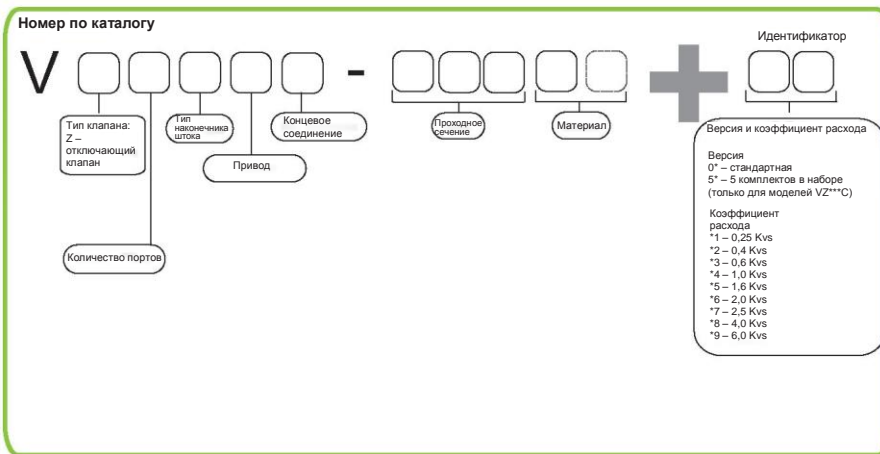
Номер по каталогу

Идентификатор

V -

Тип клапана: Z – отключающий клапан

Тип наконечника штока

Концевое соединение

Проходное сечение

Материал

Версия и коэффициент расхода

Привод

Версия
0* – стандартная
5* – 5 комплектов в наборе (только для моделей VZ***C)

Коэффициент расхода
*1 – 0,25 Kvs
*2 – 0,4 Kvs
*3 – 0,6 Kvs
*4 – 1,0 Kvs
*5 – 1,6 Kvs
*6 – 2,0 Kvs
*7 – 2,5 Kvs
*8 – 4,0 Kvs
*9 – 6,0 Kvs

Количество портов